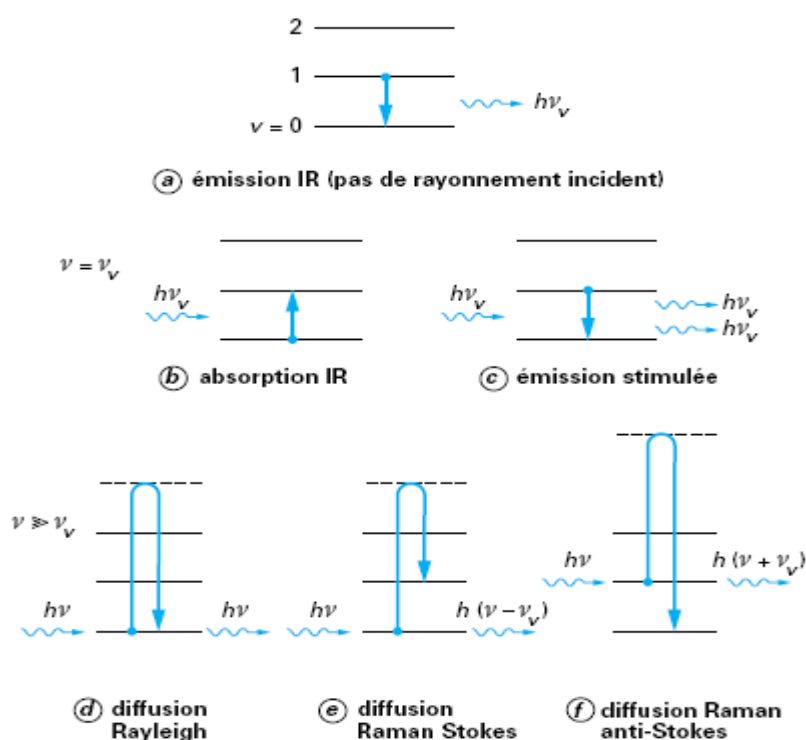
2

1

$v = 0$

$h\nu_v$

ⓐ émission IR (pas de rayonnement incident)

$\nu = \nu_v$

$h\nu_v$

$h\nu_v$

$h\nu_v$

$h\nu_v$

ⓑ absorption IR

ⓒ émission stimulée

$\nu \gg \nu_v$

$h\nu$

$h\nu$

$h\nu$

$h\,(\nu - \nu_v)$

$h\nu$

$h\,(\nu + \nu_v)$

ⓓ diffusion Rayleigh

ⓔ diffusion Raman Stokes

ⓕ diffusion Raman anti-Stokes